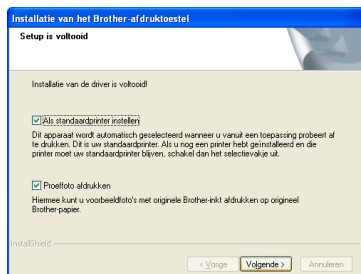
Installatie van het Brother-afdrukstoestel

Setup is voltooid

Installatie van de driver is voltooid!

Als standaardprinter instellen

Dit apparaat wordt automatisch geselecteerd wanneer u vanuit een toepassing probeert af te drukken. Dit is uw standaardprinter. Als u nog een printer hebt geïnstalleerd en die printer moet uw standaardprinter blijven, schakel dan het selectievakje uit.

Proeffoto afdrukken

Hiermee kunt u voorbeeldfoto's met originele Brother-inkt afdrukken op origineel Brother-papier.

InstallShield

< Vorige

Volgende >

Annuleren